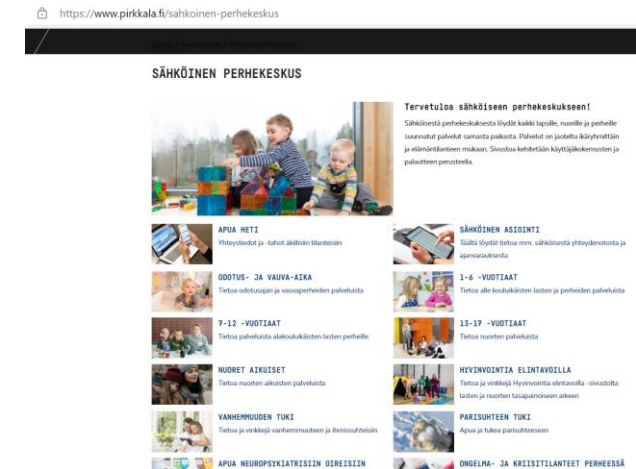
https://www.pirkkala.fi/sahkoinen-perhekeskus

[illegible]

SÄHKÖINEN PERHEKESKUS

Tervetuloa sähköiseen perhekeskukseen!

Sähköisestä perhekeskuksesta löydät kaikki lapsille, nuorille ja perheille suunnatut palvelut samasta paikasta. Palvelut on jaoteltu ikäryhmittäin ja elämäntilanteen mukaan. Sivustoa kehitetään käyttäjäkokemusten ja palautteen perusteella.

APUA HETI
Yhteystiedot ja -tahot äkillisiin tilanteisiin

SÄHKÖINEN ASIOINTI
Täältä löydät tietoa mm. sähköisestä yhteydenotosta ja ajanvarauksista

ODOTUS- JA VAUVA-AIKA
Tietoa odotusajan ja vauvaperheiden palveluista

1-6 -VUOTIAAT
Tietoa alle kouluikäisten lasten ja perheiden palveluista

7-12 -VUOTIAAT
Tietoa palveluista alakouluikäisten lasten perheille

13-17 -VUOTIAAT
Tietoa nuorten palveluista

NUORET AIKUISET
Tietoa nuorten aikuisten palveluista

HYVINVOINTIA ELINTAVOILLA
Tietoa ja vinkkejä Hyvinvointia elintavoilla -sivustolta lasten ja nuorten tasapainoiseen arkeen

VANHEMMUUDEN TUKI
Tietoa ja vinkkejä vanhemmuuteen ja ihmissuhteisiin

PARISUHTEEN TUKI
Apua ja tukea parisuhteeseen

APUA NEUROPSYKIATRISIIN OIREISIIN

ONGELMA- JA KRIISITILANTEET PERHEESSÄ